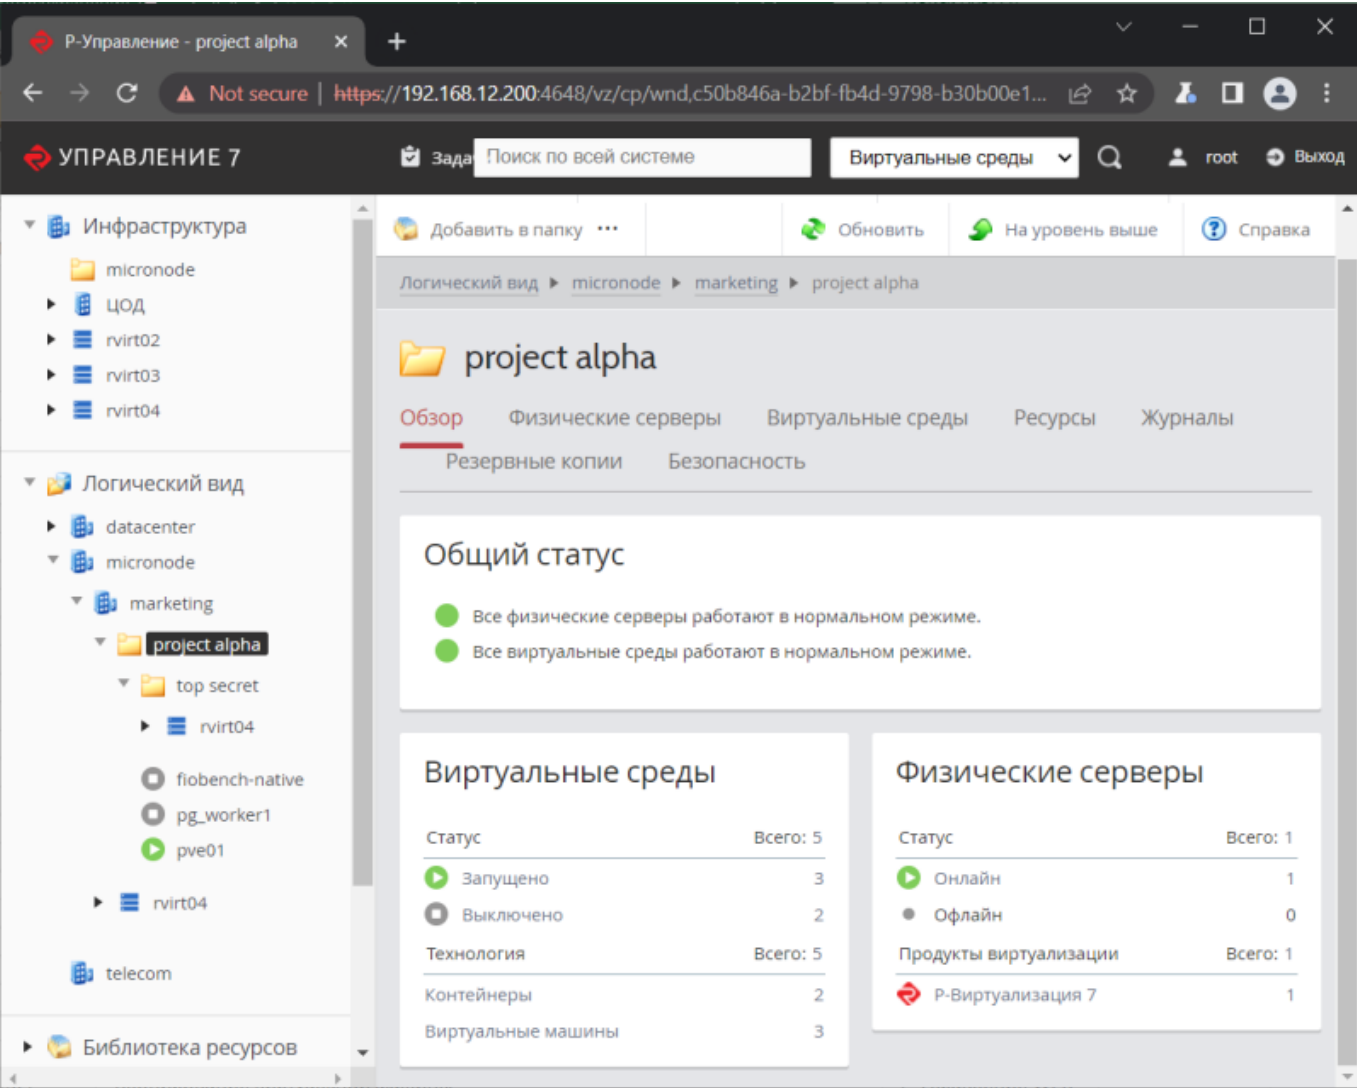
Р-Управление - project alpha ×
+

Not secure | https://192.168.12.200:4648/vz/cp/wnd,c50b846a-b2bf-fb4d-9798-b30b00e1...

УПРАВЛЕНИЕ 7
Зада
Поиск по всей системе
Виртуальные среды
root
Выход

Инфраструктура
micronode
ЦОД
rvirt02
rvirt03
rvirt04

Логический вид
datacenter
micronode
marketing
project alpha
top secret
rvirt04
fiobench-native
pg_worker1
pve01
rvirt04
telecom

Библиотека ресурсов

Добавить в папку ···
Обновить
На уровень выше
Справка

Логический вид ▸ micronode ▸ marketing ▸ project alpha

project alpha

Обзор
Физические серверы
Виртуальные среды
Ресурсы
Журналы
Резервные копии
Безопасность

Общий статус

Все физические серверы работают в нормальном режиме.
Все виртуальные среды работают в нормальном режиме.

Виртуальные среды

| Статус | Всего: 5 |
|---|---|
| Запущено | 3 |
| Выключено | 2 |
| Технология | Всего: 5 |
| Контейнеры | 2 |
| Виртуальные машины | 3 |

Физические серверы

| Статус | Всего: 1 |
|---|---|
| Онлайн | 1 |
| Офлайн | 0 |
| Продукты виртуализации | Всего: 1 |
| Р-Виртуализация 7 | 1 |